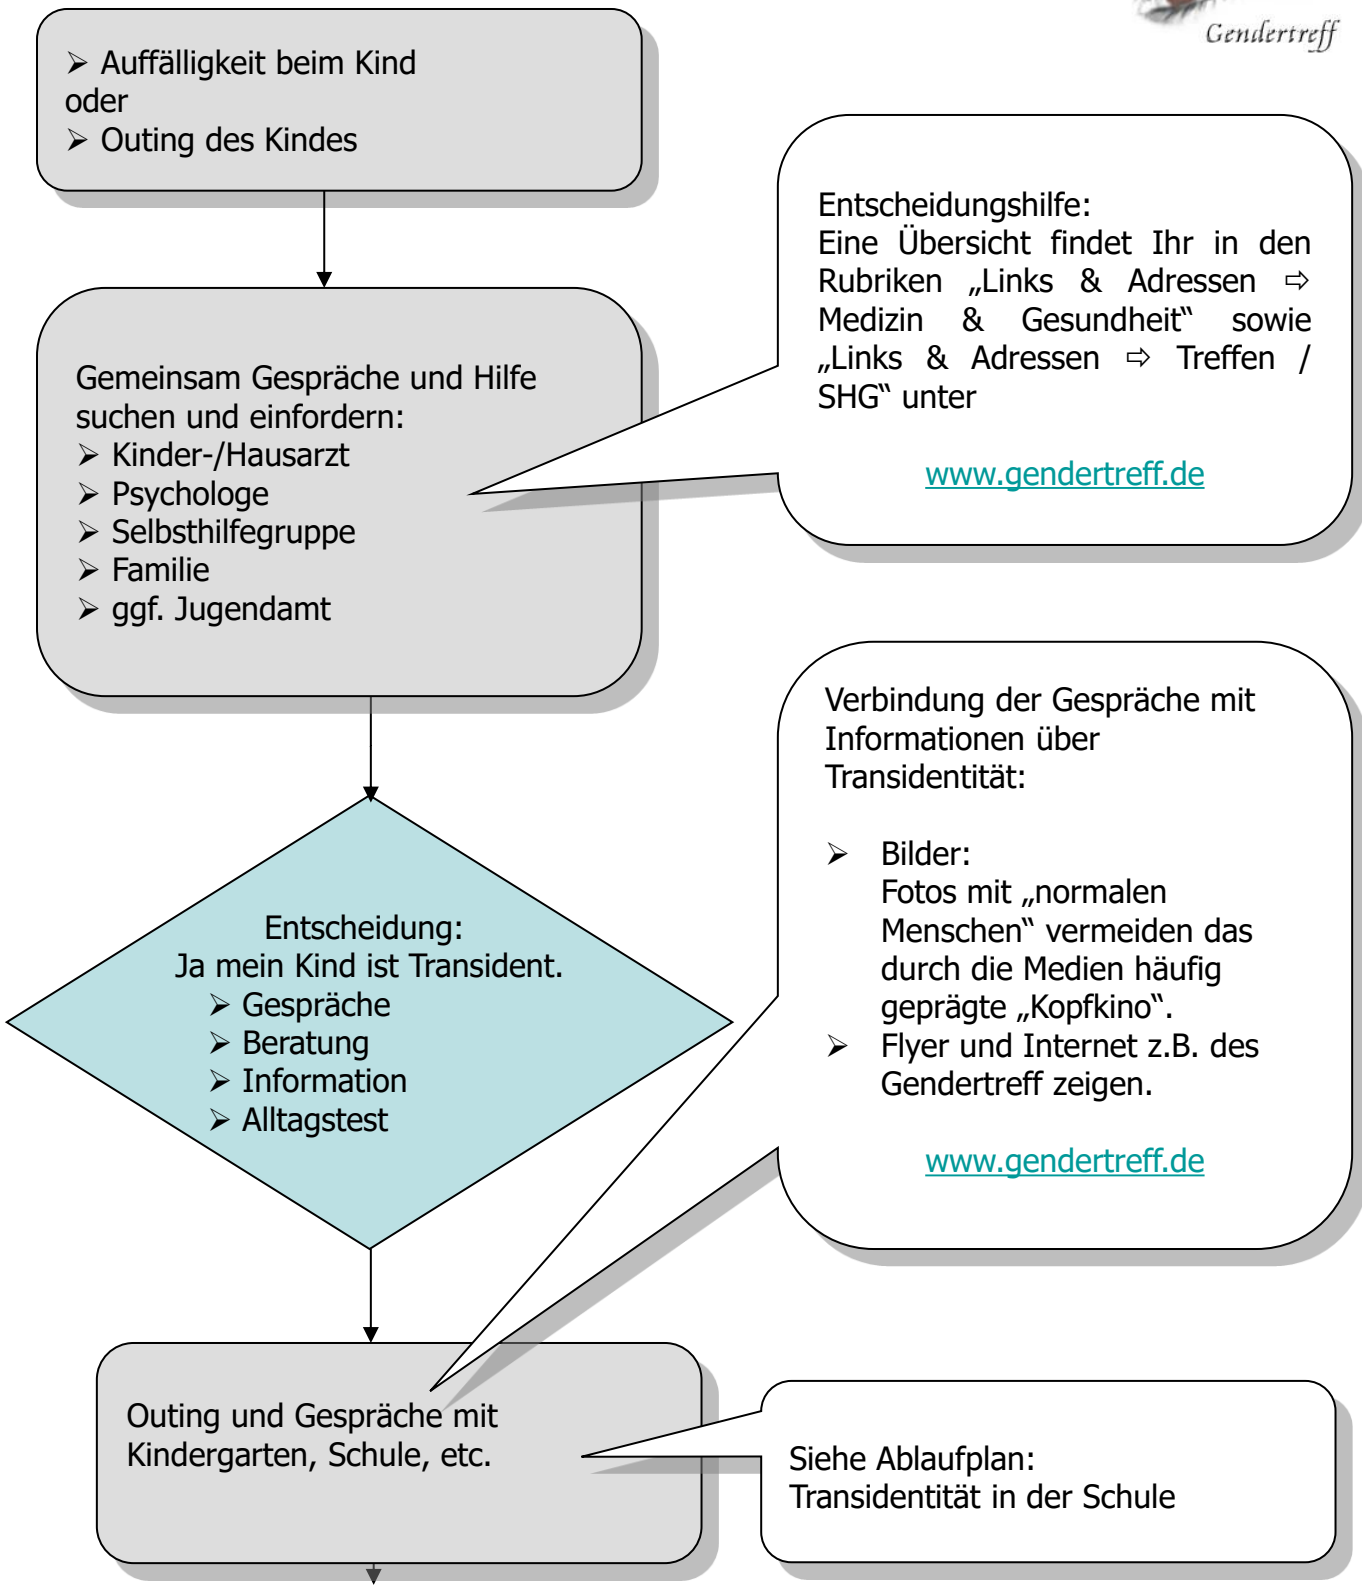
Gendertreff

➢ Auffälligkeit beim Kind
oder
➢ Outing des Kindes

Entscheidungshilfe:
Eine Übersicht findet Ihr in den Rubriken „Links & Adressen ⇨ Medizin & Gesundheit“ sowie „Links & Adressen ⇨ Treffen / SHG“ unter

www.gendertreff.de

Gemeinsam Gespräche und Hilfe suchen und einfordern:
➢ Kinder-/Hausarzt
➢ Psychologe
➢ Selbsthilfegruppe
➢ Familie
➢ ggf. Jugendamt

Verbindung der Gespräche mit Informationen über Transidentität:

➢ Bilder:
Fotos mit „normalen Menschen“ vermeiden das durch die Medien häufig geprägte „Kopfkino“.
➢ Flyer und Internet z.B. des Gendertreff zeigen.

www.gendertreff.de

Entscheidung:
Ja mein Kind ist Transident.
➢ Gespräche
➢ Beratung
➢ Information
➢ Alltagstest

Outing und Gespräche mit Kindergarten, Schule, etc.

Siehe Ablaufplan:
Transidentität in der Schule